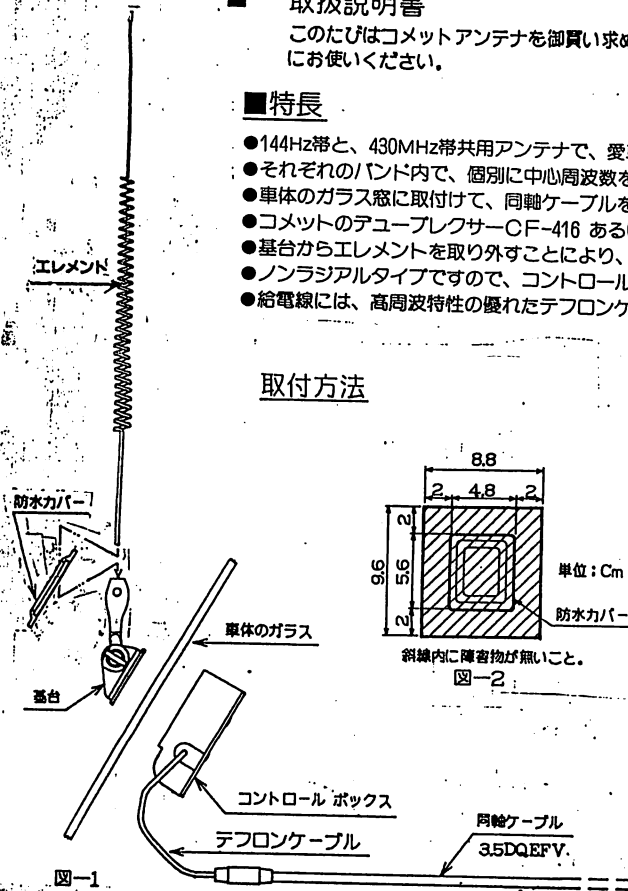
取扱説明書

このたびはコメットアンテナを御買い求め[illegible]

にお使いください。

■特長

●144Hz帯と、430MHz帯共用アンテナで、愛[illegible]

●それぞれのバンド内で、個別に中心周波数を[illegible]

●車体のガラス窓に取付けて、同軸ケーブルを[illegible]

●コメットのデュープレクサーCF-416 ある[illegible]

●基台からエレメントを取り外すことにより、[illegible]

●ノンラジアルタイプですので、コントロール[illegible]

●給電線には、高周波特性の優れたテフロンケ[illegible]

取付方法

エレメント

防水カバー

車体のガラス

基台

コントロール ボックス

テフロンケーブル

同軸ケーブル

3.5DQEFV.

図—1

8.8

2

4.8

2

9.6

2

5.6

2

単位：Cm

防水カバー

斜線内に障害物が無いこと。

図—2